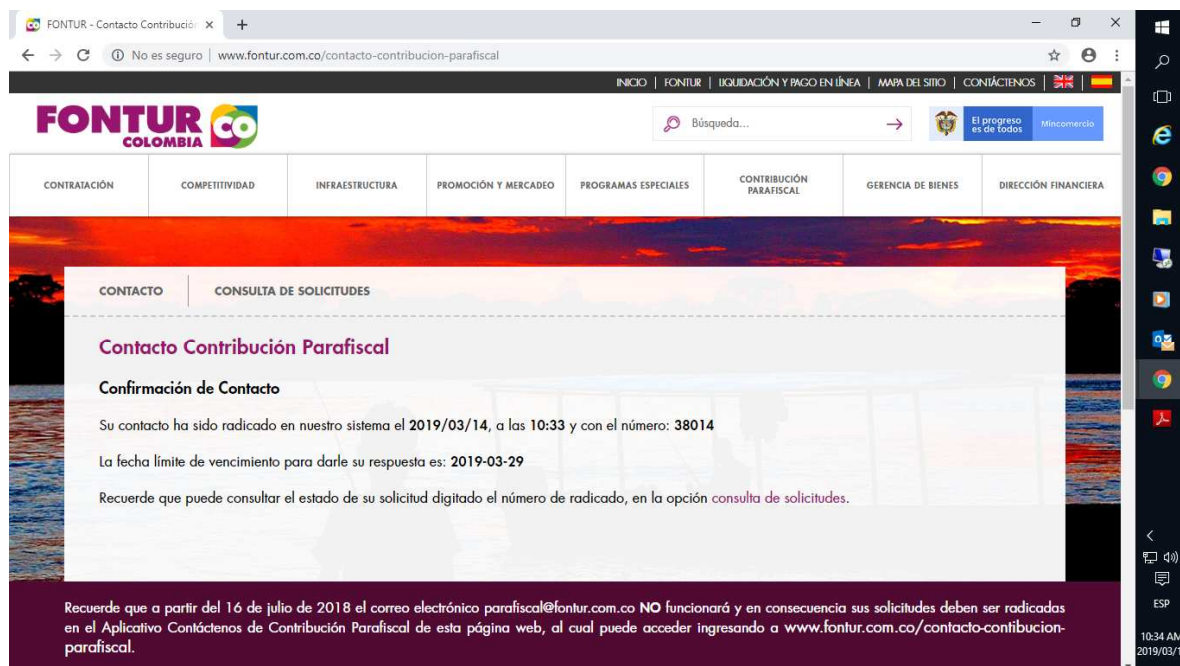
FONTUR - Contacto Contribución ×

No es seguro | www.fontur.com.co/contacto-contribucion-parafiscal

INICIO | FONTUR | LIQUIDACIÓN Y PAGO EN LÍNEA | MAPA DEL SITIO | CONTÁCTENOS

FONTUR CO COLOMBIA

Búsqueda...

El progreso es de todos

Mincomercio

CONTRATACIÓN | COMPETITIVIDAD | INFRAESTRUCTURA | PROMOCIÓN Y MERCADEO | PROGRAMAS ESPECIALES | CONTRIBUCIÓN PARAFISCAL | GERENCIA DE BIENES | DIRECCIÓN FINANCIERA

CONTACTO | CONSULTA DE SOLICITUDES

Contacto Contribución Parafiscal

Confirmación de Contacto

Su contacto ha sido radicado en nuestro sistema el 2019/03/14, a las 10:33 y con el número: 38014

La fecha límite de vencimiento para darle su respuesta es: 2019-03-29

Recuerde que puede consultar el estado de su solicitud digitado el número de radicado, en la opción consulta de solicitudes.

Recuerde que a partir del 16 de julio de 2018 el correo electrónico parafiscal@fontur.com.co NO funcionará y en consecuencia sus solicitudes deben ser radicadas en el Aplicativo Contáctenos de Contribución Parafiscal de esta página web, al cual puede acceder ingresando a www.fontur.com.co/contacto-contibucion-parafiscal.

ESP
10:34 AM
2019/03/1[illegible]